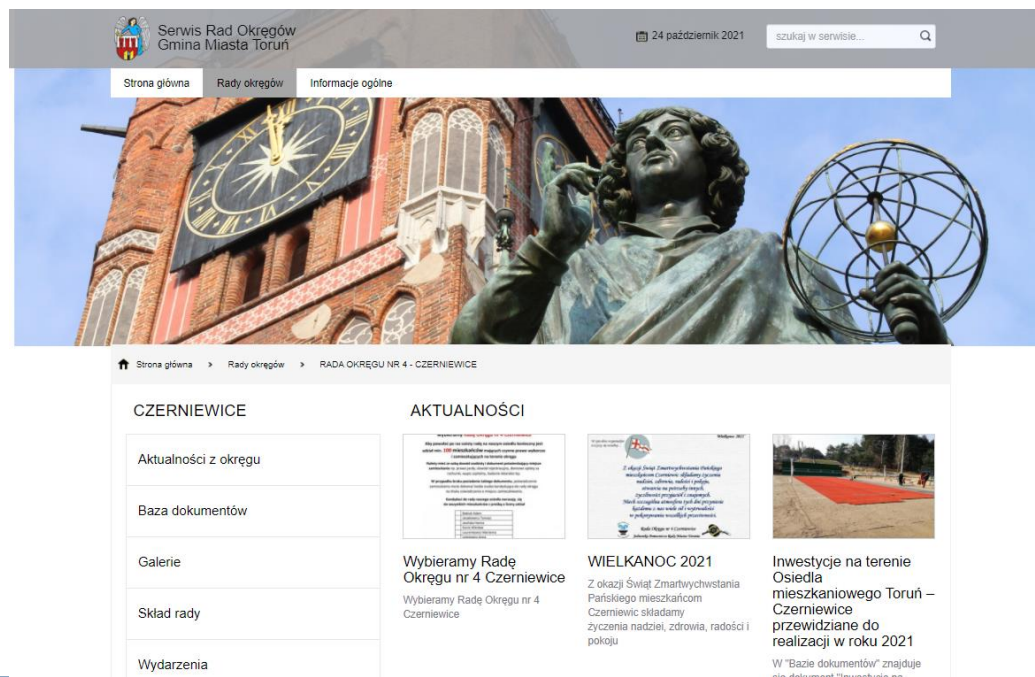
Serwis Rad Okręgów
Gmina Miasta Toruń

24 październik 2021

szukaj w serwisie...

Strona główna | Rady okręgów | Informacje ogólne

Strona główna > Rady okręgów > RADA OKRĘGU NR 4 - CZERNIEWICE

CZERNIEWICE

Aktualności z okręgu

Baza dokumentów

Galerie

Skład rady

Wydarzenia

AKTUALNOŚCI

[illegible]

Wybieramy Radę Okręgu nr 4 Czerniewice

Wybieramy Radę Okręgu nr 4 Czerniewice

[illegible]

WIELKANOC 2021

Z okazji Świąt Zmartwychwstania Pańskiego mieszkańcom Czerniewic składamy życzenia nadziei, zdrowia, radości i pokoju

Inwestycje na terenie Osiedla mieszkaniowego Toruń – Czerniewice przewidziane do realizacji w roku 2021

W "Bazie dokumentów" znajduje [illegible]